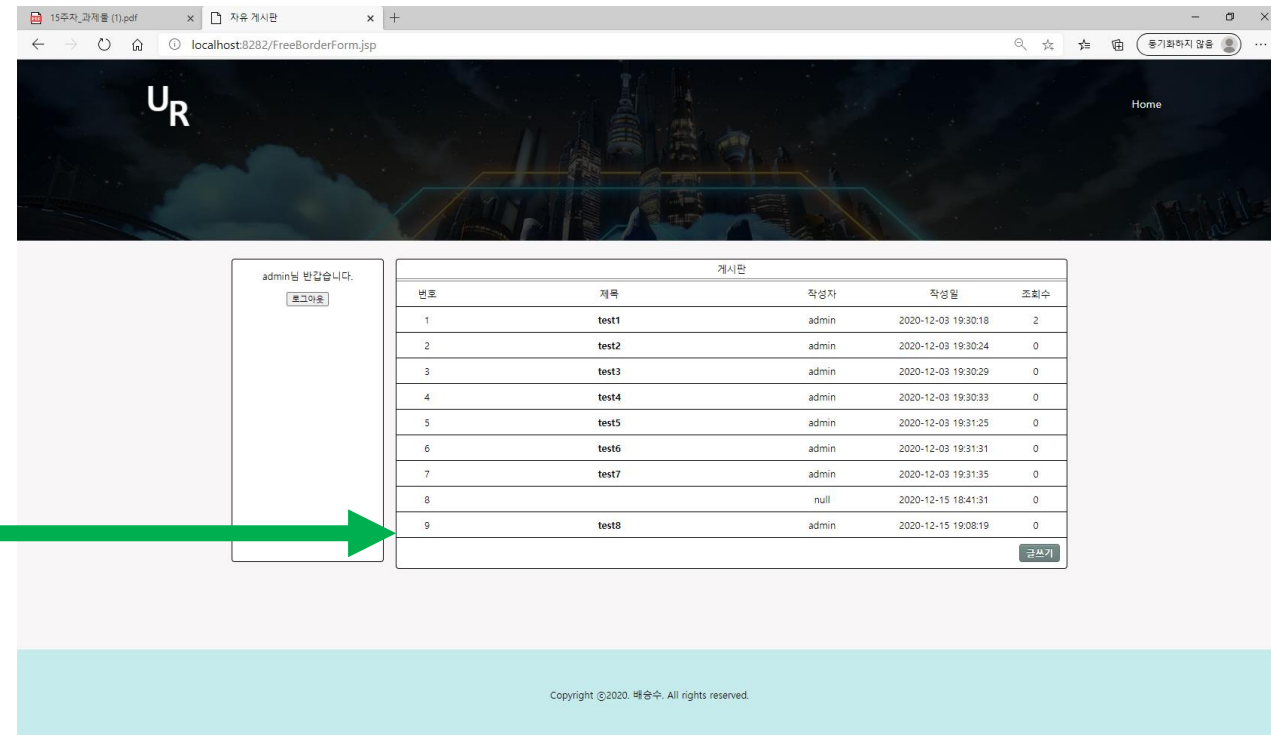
15주차_과제물 (1).pdf × 자유 게시판 × +

localhost:8282/FreeBorderForm.jsp

동기화하지 않음

U R

Home

admin님 반갑습니다.

로그아웃

게시판

| 번호 | 제목 | 작성자 | 작성일 | 조회수 |
|---|---|---|---|---|
| 1 | test1 | admin | 2020-12-03 19:30:18 | 2 |
| 2 | test2 | admin | 2020-12-03 19:30:24 | 0 |
| 3 | test3 | admin | 2020-12-03 19:30:29 | 0 |
| 4 | test4 | admin | 2020-12-03 19:30:33 | 0 |
| 5 | test5 | admin | 2020-12-03 19:31:25 | 0 |
| 6 | test6 | admin | 2020-12-03 19:31:31 | 0 |
| 7 | test7 | admin | 2020-12-03 19:31:35 | 0 |
| 8 | | null | 2020-12-15 18:41:31 | 0 |
| 9 | test8 | admin | 2020-12-15 19:08:19 | 0 |

글쓰기

Copyright ⓒ2020. 배승수. All rights reserved.